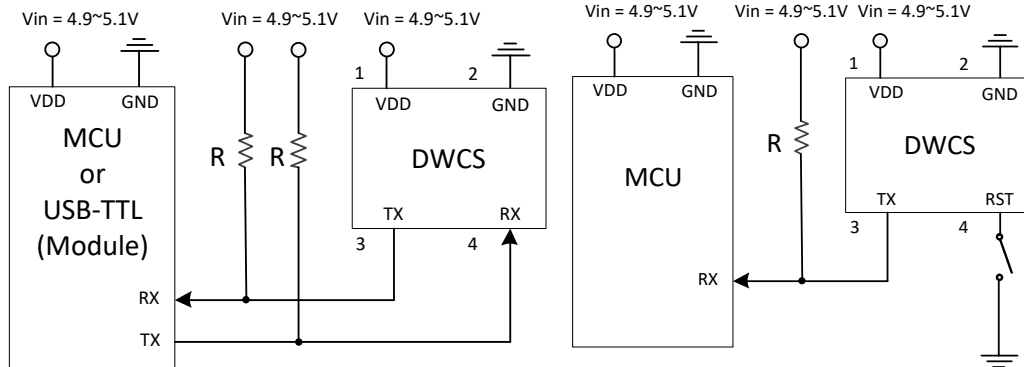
Vin = 4.9~5.1V

VDD GND

MCU
or
USB-TTL
(Module)

RX
TX

Vin = 4.9~5.1V

R R

Vin = 4.9~5.1V

1 2
VDD GND

DWCS

TX RX
3 4

Vin = 4.9~5.1V

VDD GND

MCU

RX

Vin = 4.9~5.1V

R

Vin = 4.9~5.1V

1 2
VDD GND

DWCS

TX RST
3 4